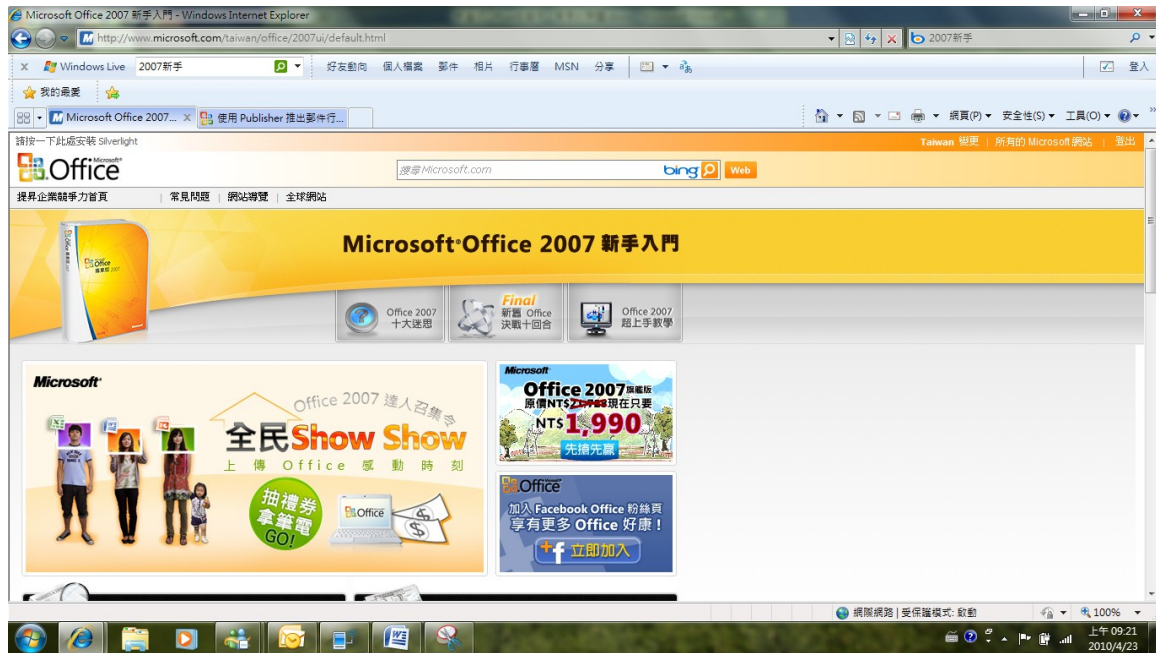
Microsoft Office 2007 新手入門 - Windows Internet Explorer

http://www.microsoft.com/taiwan/office/2007ui/default.html

2007新手

Windows Live 2007新手 好友動向 個人檔案 郵件 相片 行事曆 MSN 分享 登入

我的最愛

Microsoft Office 2007... 使用 Publisher 推出郵件行...

網頁(P) 安全性(S) 工具(O)

請按一下此處安裝 Silverlight

Taiwan 變更 | 所有的 Microsoft 網站 | 登出

Office

搜尋 Microsoft.com bing Web

提昇企業競爭力首頁 | 常見問題 | 網站導覽 | 全球網站

Microsoft Office 2007 新手入門

Office 2007 十大迷思

Final 新舊 Office 決戰十回合

Office 2007 超上手教學

Microsoft

Office 2007 達人召集令

全民Show Show

上傳 Office 感動時刻

抽禮券 拿筆電 GO!

Office

Microsoft

Office 2007 旗艦版

原價NT$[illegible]現在只要

NT$1,990

先搶先贏

Office

加入 Facebook Office 粉絲頁

享有更多 Office 好康!

立即加入

網際網路 | 受保護模式: 啟動

100%

上午 09:21

2010/4/23